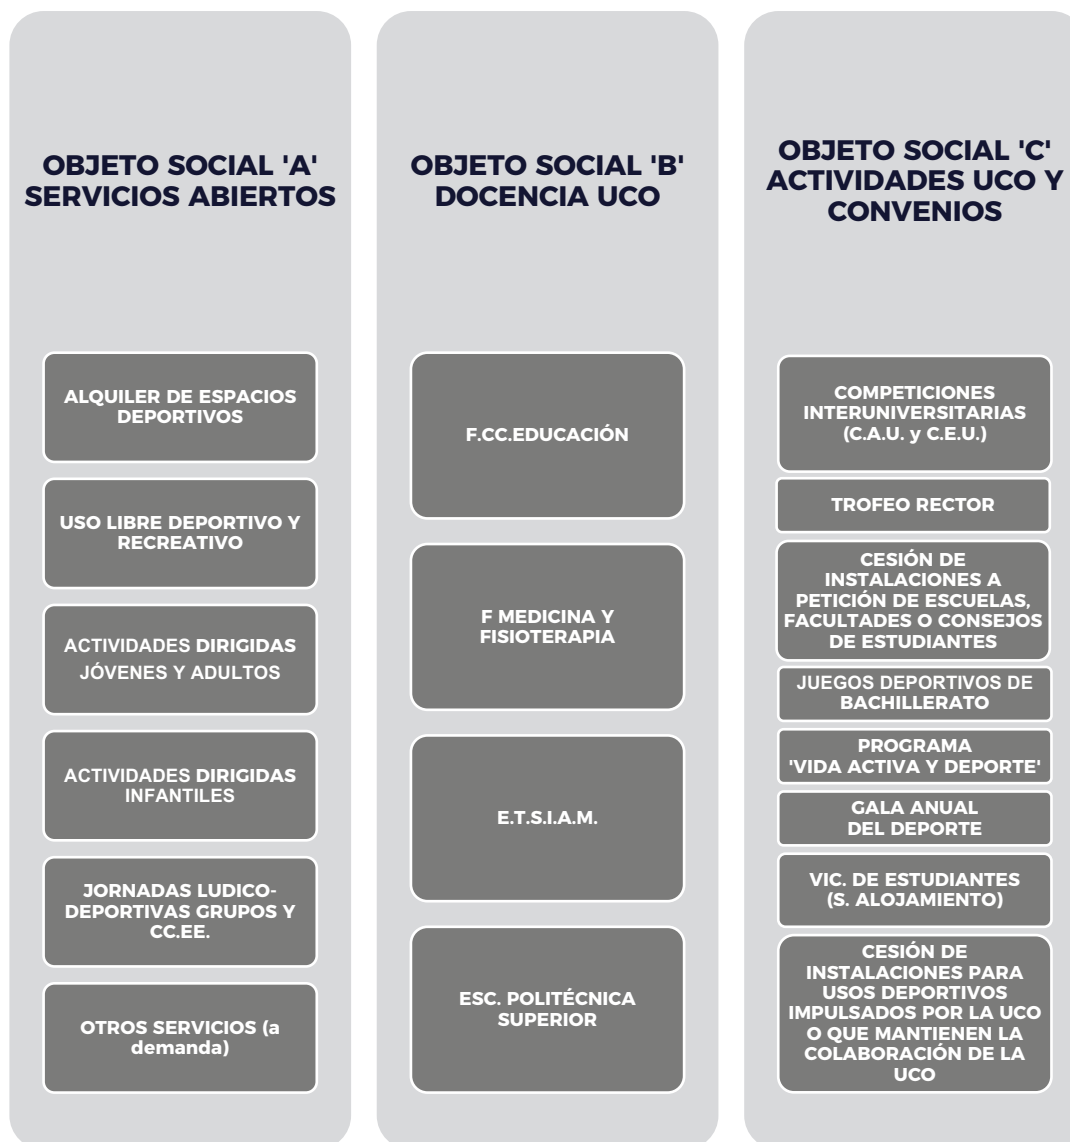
OBJETO SOCIAL 'A' SERVICIOS ABIERTOS

ALQUILER DE ESPACIOS DEPORTIVOS

USO LIBRE DEPORTIVO Y RECREATIVO

ACTIVIDADES DIRIGIDAS JÓVENES Y ADULTOS

ACTIVIDADES DIRIGIDAS INFANTILES

JORNADAS LUDICO-DEPORTIVAS GRUPOS Y CC.EE.

OTROS SERVICIOS (a demanda)

OBJETO SOCIAL 'B' DOCENCIA UCO

F.CC.EDUCACIÓN

F MEDICINA Y FISIOTERAPIA

E.T.S.I.A.M.

ESC. POLITÉCNICA SUPERIOR

OBJETO SOCIAL 'C' ACTIVIDADES UCO Y CONVENIOS

COMPETICIONES INTERUNIVERSITARIAS (C.A.U. y C.E.U.)

TROFEO RECTOR

CESIÓN DE INSTALACIONES A PETICIÓN DE ESCUELAS, FACULTADES O CONSEJOS DE ESTUDIANTES

JUEGOS DEPORTIVOS DE BACHILLERATO

PROGRAMA 'VIDA ACTIVA Y DEPORTE'

GALA ANUAL DEL DEPORTE

VIC. DE ESTUDIANTES (S. ALOJAMIENTO)

CESIÓN DE INSTALACIONES PARA USOS DEPORTIVOS IMPULSADOS POR LA UCO O QUE MANTIENEN LA COLABORACIÓN DE LA UCO